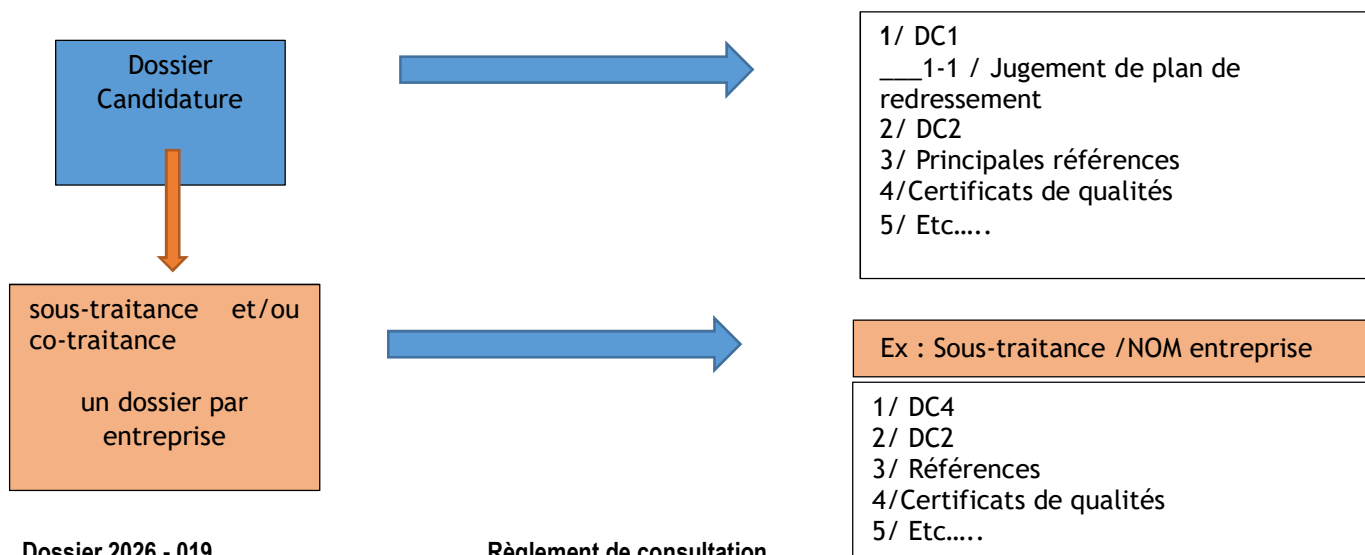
Dossier Candidature

1/ DC1
___1-1 / Jugement de plan de redressement
2/ DC2
3/ Principales références
4/Certificats de qualités
5/ Etc…..

sous-traitance et/ou co-traitance

un dossier par entreprise

Ex : Sous-traitance /NOM entreprise

1/ DC4
2/ DC2
3/ Références
4/Certificats de qualités
5/ Etc…..

Dossier 2026 - 019

Règlement de consultation